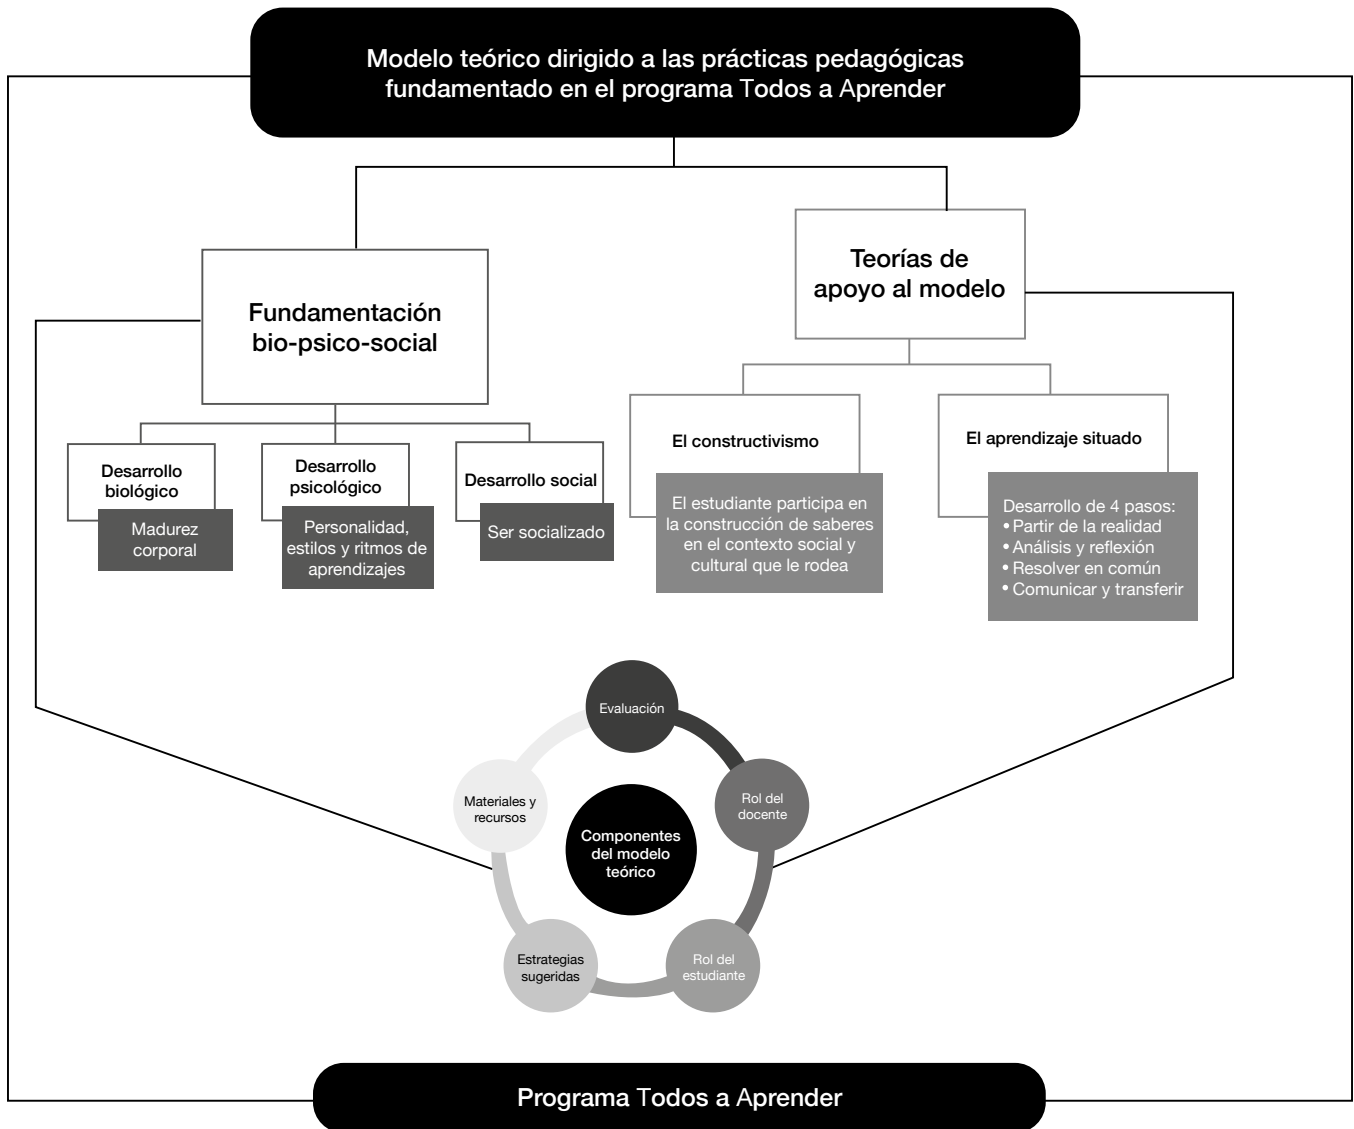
Modelo teórico dirigido a las prácticas pedagógicas fundamentado en el programa Todos a Aprender

Fundamentación bio-psico-social

Teorías de apoyo al modelo

Desarrollo biológico

Madurez corporal

Desarrollo psicológico

Personalidad, estilos y ritmos de aprendizajes

Desarrollo social

Ser socializado

El constructivismo

El estudiante participa en la construcción de saberes en el contexto social y cultural que le rodea

El aprendizaje situado

Desarrollo de 4 pasos:
• Partir de la realidad
• Análisis y reflexión
• Resolver en común
• Comunicar y transferir

Evaluación

Rol del docente

Rol del estudiante

Estrategias sugeridas

Materiales y recursos

Componentes del modelo teórico

Programa Todos a Aprender